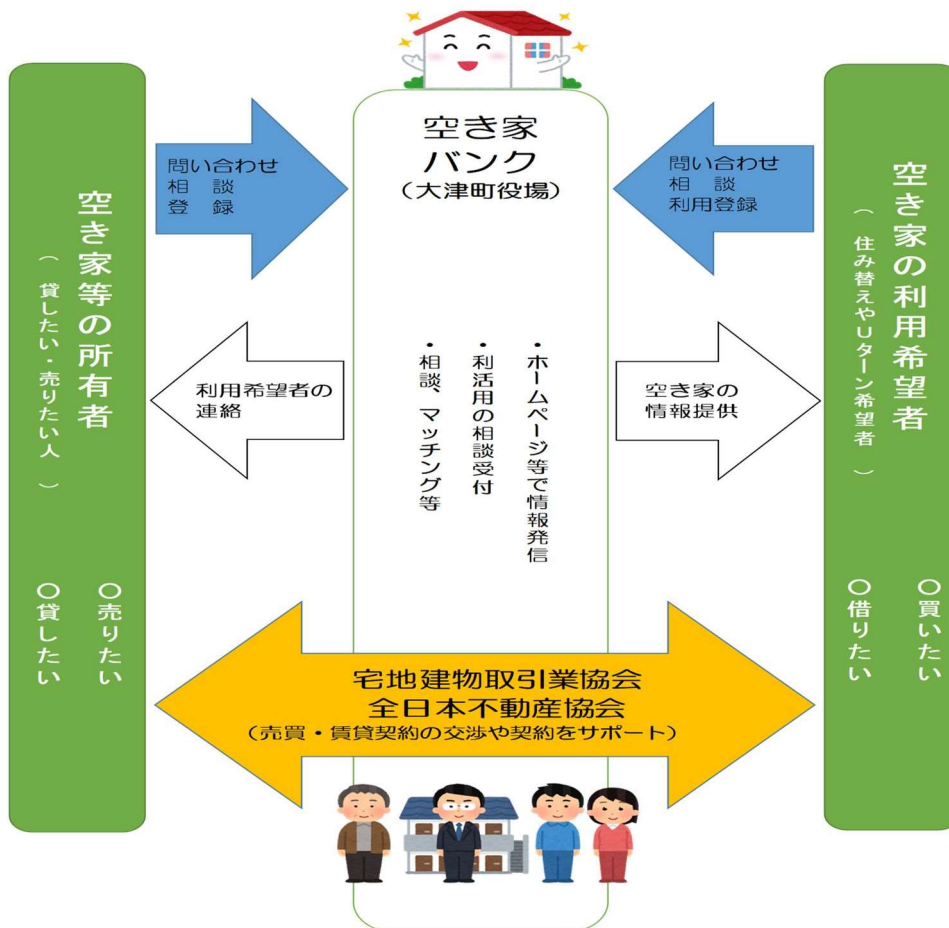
空き家等の所有者
（貸したい・売りたい人）

○売りたい
○貸したい

問い合わせ
相　談
登　録

利用希望者の
連絡

空き家
バンク
（大津町役場）

・ホームページ等で情報発信
・利活用の相談受付
・相談、マッチング等

問い合わせ
相　談
利用登録

空き家の
情報提供

空き家の利用希望者
（住み替えやUターン希望者）

○買いたい
○借りたい

宅地建物取引業協会
全日本不動産協会
（売買・賃貸契約の交渉や契約をサポート）